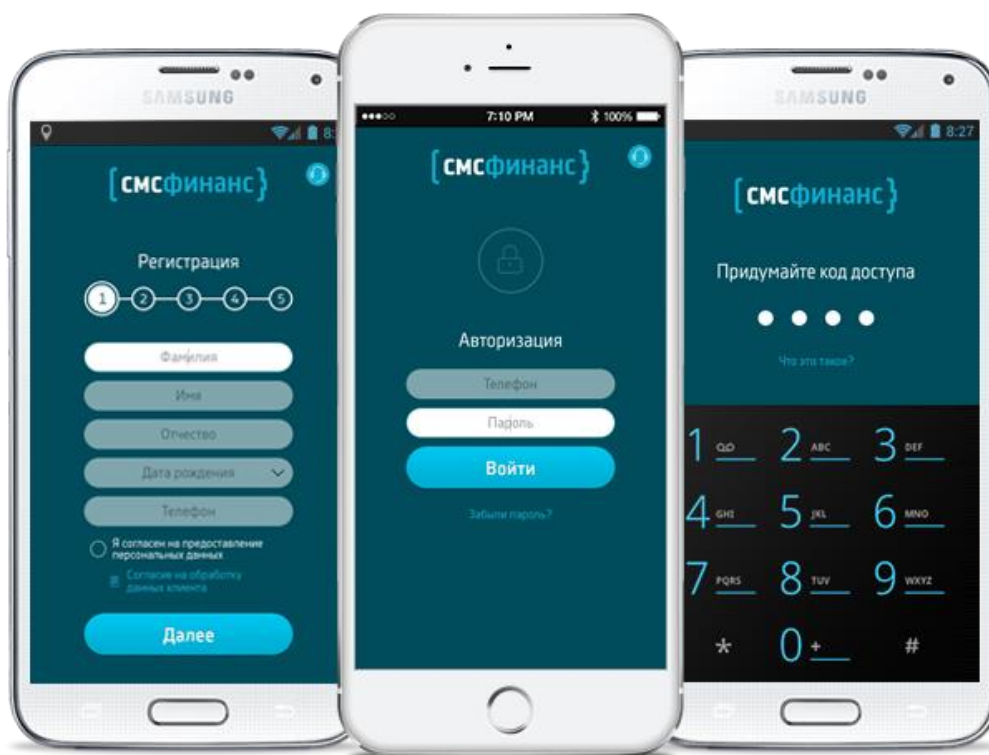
SAMSUNG

8:

{смсфинанс}

Регистрация

1 2 3 4 5

Фамилия

Имя

Отчество

Дата рождения

Телефон

Я согласен на предоставление персональных данных

Согласие на обработку данных клиента

Далее

●●●○○ 7:10 PM 100%

{смсфинанс}

Авторизация

Телефон

Пароль

Войти

Забыли пароль?

SAMSUNG

8:27

{смсфинанс}

Придумайте код доступа

Что это такое?

1 ∞ 2 ABC 3 DEF

4 GHI 5 JKL 6 MNO

7 PQRS 8 TUV 9 WXYZ

* 0 + #